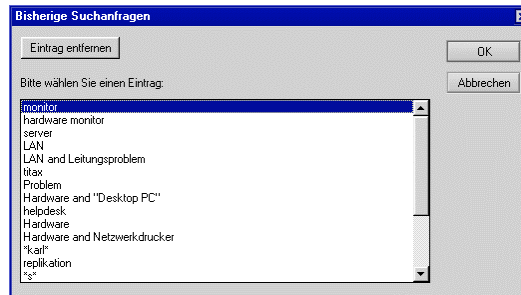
Bisherige Suchanfragen

Eintrag entfernen

OK

Abbrechen

Bitte wählen Sie einen Eintrag:

monitor
hardware monitor
server
LAN
LAN and Leitungsproblem
titax
Problem
Hardware and "Desktop PC"
helpdesk
Hardware
Hardware and Netzwerkdrucker
*karl*
replikation
*s*